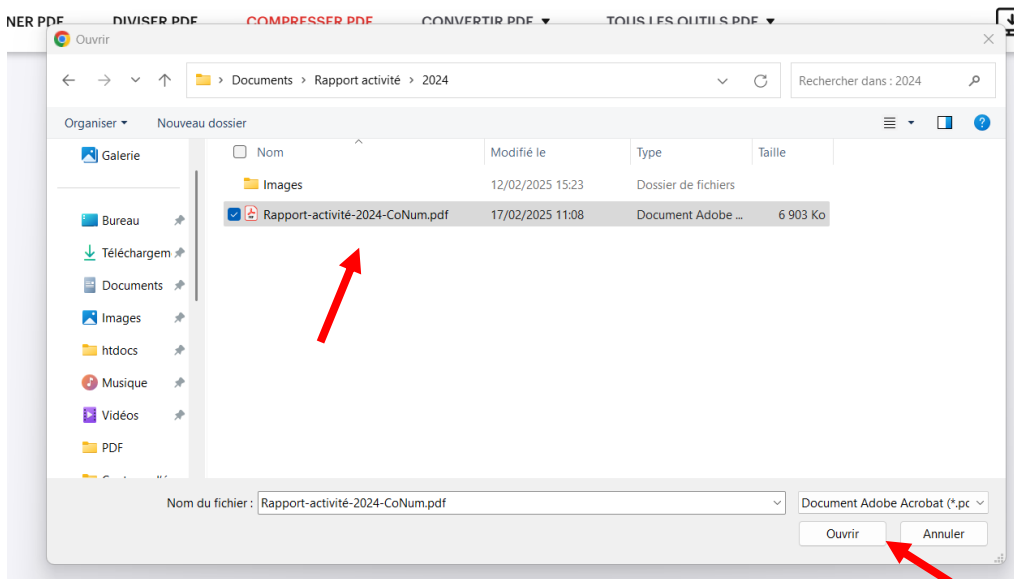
NER PDF DIVISER PDF COMPRESSER PDF CONVERTIR PDF ▼ TOUS LES OUTILS PDF ▼

Ouvrir

Documents > Rapport activité > 2024

Rechercher dans : 2024

Organiser ▾ Nouveau dossier

Galerie

Bureau
Téléchargem
Documents
Images
htdocs
Musique
Vidéos
PDF

| Nom | Modifié le | Type | Taille |
|---|---|---|---|
| Images | 12/02/2025 15:23 | Dossier de fichiers | |
| Rapport-activité-2024-CoNum.pdf | 17/02/2025 11:08 | Document Adobe ... | 6 903 Ko |

Nom du fichier : Rapport-activité-2024-CoNum.pdf

Document Adobe Acrobat (*.pc

Ouvrir Annuler